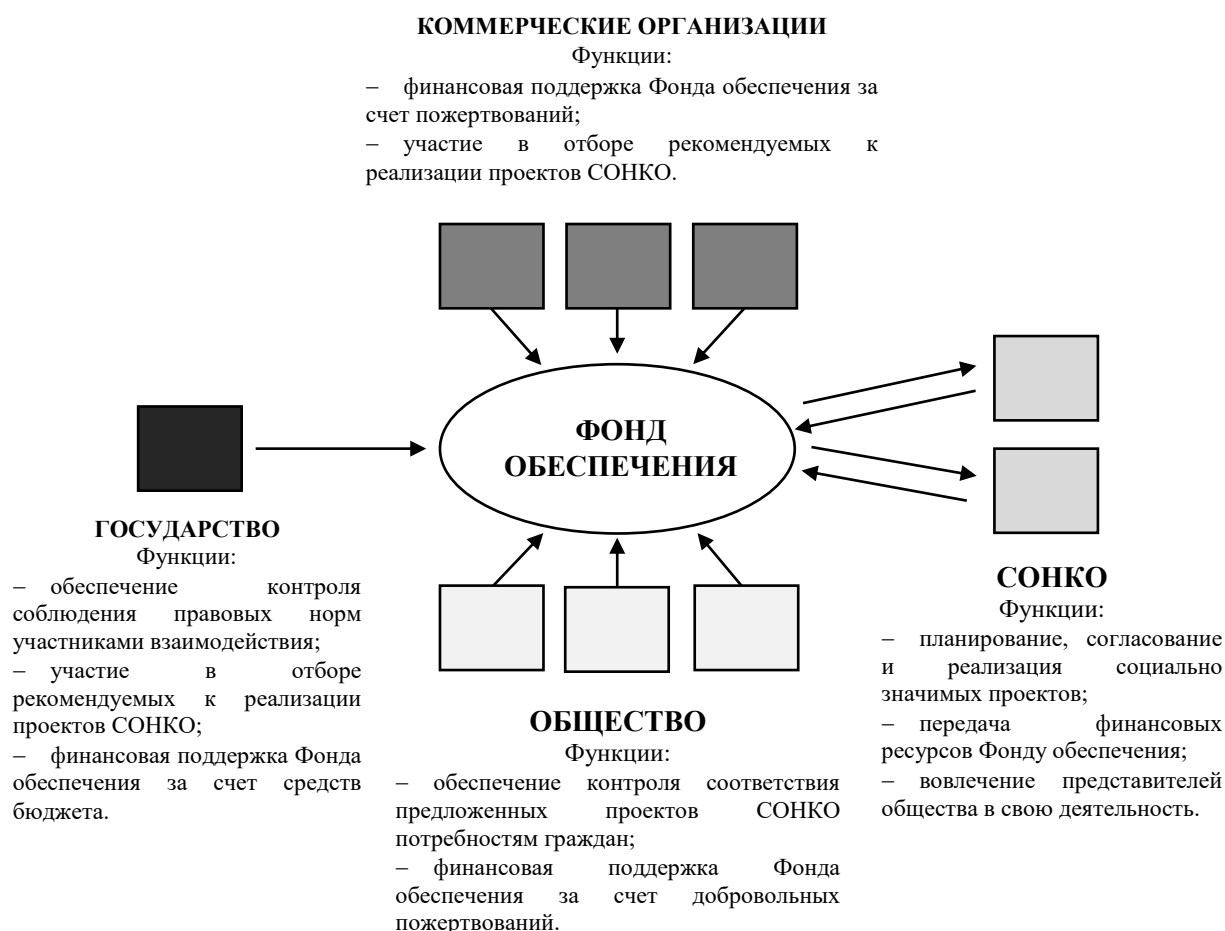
КОММЕРЧЕСКИЕ ОРГАНИЗАЦИИ
Функции:
– финансовая поддержка Фонда обеспечения за счет пожертвований;
– участие в отборе рекомендуемых к реализации проектов СОНКО.

ФОНД ОБЕСПЕЧЕНИЯ

ГОСУДАРСТВО
Функции:
– обеспечение контроля соблюдения правовых норм участниками взаимодействия;
– участие в отборе рекомендуемых к реализации проектов СОНКО;
– финансовая поддержка Фонда обеспечения за счет средств бюджета.

ОБЩЕСТВО
Функции:
– обеспечение контроля соответствия предложенных проектов СОНКО потребностям граждан;
– финансовая поддержка Фонда обеспечения за счет добровольных пожертвований.

СОНКО
Функции:
– планирование, согласование и реализация социально значимых проектов;
– передача финансовых ресурсов Фонду обеспечения;
– вовлечение представителей общества в свою деятельность.